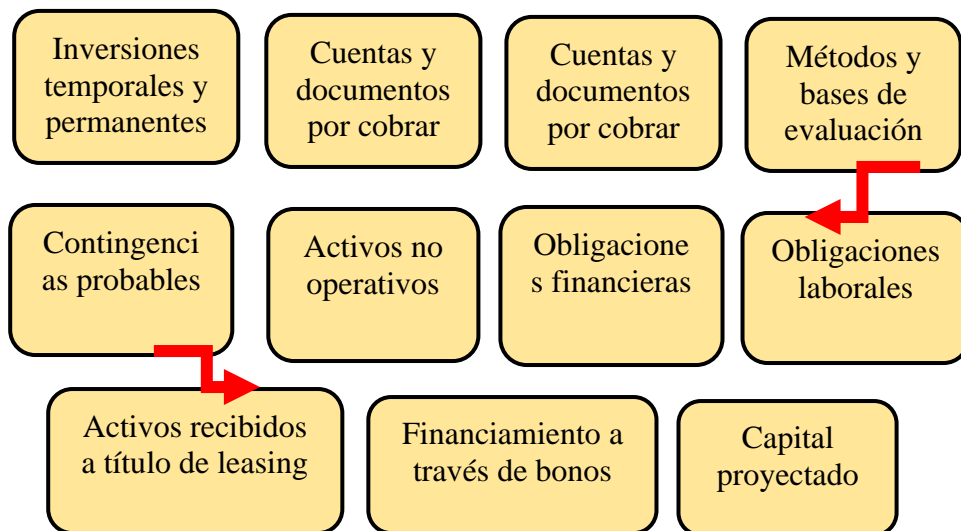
Inversiones temporales y permanentes

Cuentas y documentos por cobrar

Cuentas y documentos por cobrar

Métodos y bases de evaluación

Contingenci as probables

Activos no operativos

Obligacione s financieras

Obligaciones laborales

Activos recibidos a título de leasing

Financiamiento a través de bonos

Capital proyectado